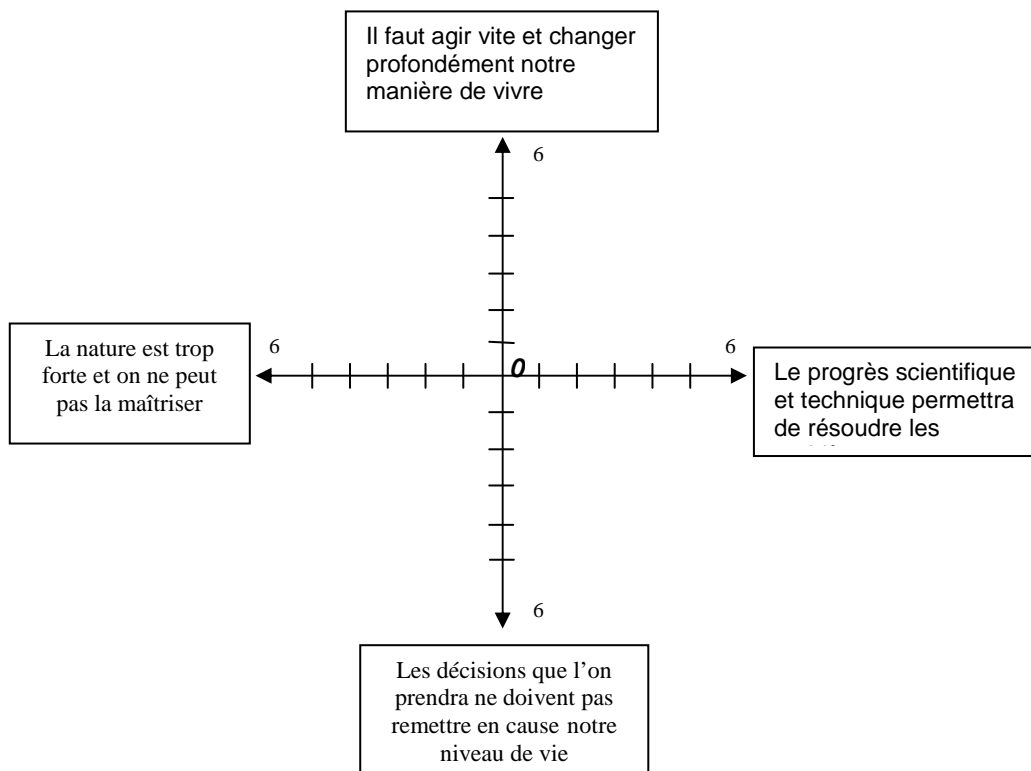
Il faut agir vite et changer profondément notre manière de vivre

6

La nature est trop forte et on ne peut pas la maîtriser

6

0

6

Le progrès scientifique et technique permettra de résoudre les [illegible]

6

Les décisions que l'on prendra ne doivent pas remettre en cause notre niveau de vie